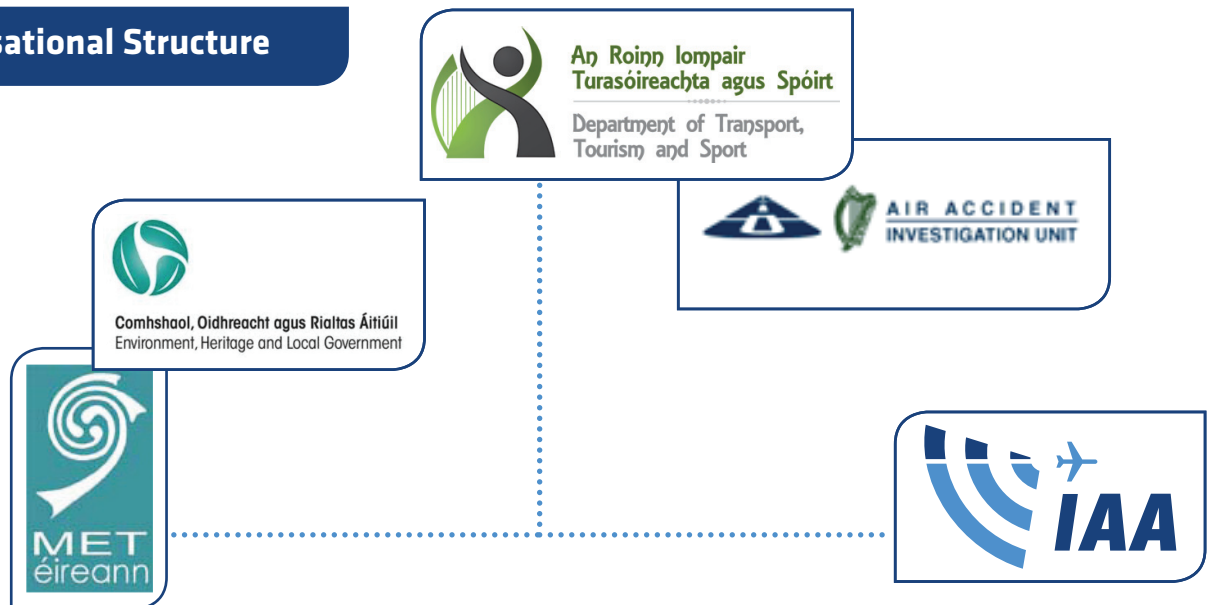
sational Structure

An Roinn Iompair Turasóireachta agus Spóirt
Department of Transport, Tourism and Sport

AIR ACCIDENT INVESTIGATION UNIT

Comhshaol, Oidhreacht agus Rialtas Áitiúil
Environment, Heritage and Local Government

MET éireann

IAA